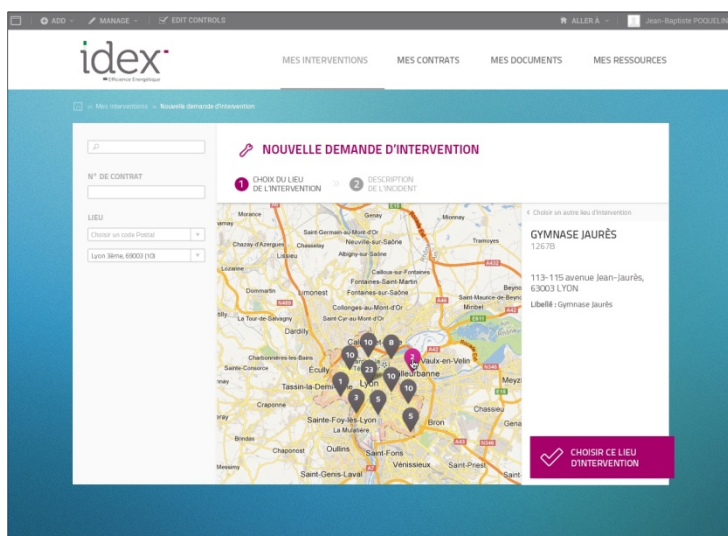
ADD MANAGE EDIT CONTROLS ALLER À Jean-Baptiste POQUELIN

idex
Efficience Énergétique

MES INTERVENTIONS MES CONTRATS MES DOCUMENTS MES RESSOURCES

» Mes interventions » Nouvelle demande d'intervention

N° DE CONTRAT

LIEU

Choisir un code Postal

Lyon 3ème, 69003 (10)

NOUVELLE DEMANDE D'INTERVENTION

1 CHOIX DU LIEU DE L'INTERVENTION

2 DESCRIPTION DE L'INCIDENT

Morance Genay Mionnay Saint-Germain-au-Mont-d'Or Chazay-d'Azergues Chasselay Neuville-sur-Saône Lissieu Albigny-sur-Saône Tramoyes Lozanne Cailloux-sur-Fontaines Fontaines-Saint-Martin Dommartin Limonest Fontaines-sur-Saône Beynost Collonges-au-Mont-d'Or Saint-Maurice-de-Beynost La Tour-de-Salvagny Saint-Cyr-au-Mont-d'Or Dardilly Charbonnières-les-Bains Vaulx-en-Velin Sainte-Consorce Écully Villeurbanne Tassin-la-Demi-Lune Lyon Meyzieu Craponne Chassieu Sainte-Foy-lès-Lyon La Mulatière Bron Brindas Chaponost Oullins Saint-Fons Vénissieux Saint-Priest Messimy Saint-Genis-Laval

10 8 10 2 23 10 1 10 3 5 5

‹ Choisir un autre lieu d'intervention

GYMNASE JAURÈS
1267B

113-115 avenue Jean-Jaurès, 63003 LYON

Libellé : Gymnase Jaurès

CHOISIR CE LIEU D'INTERVENTION